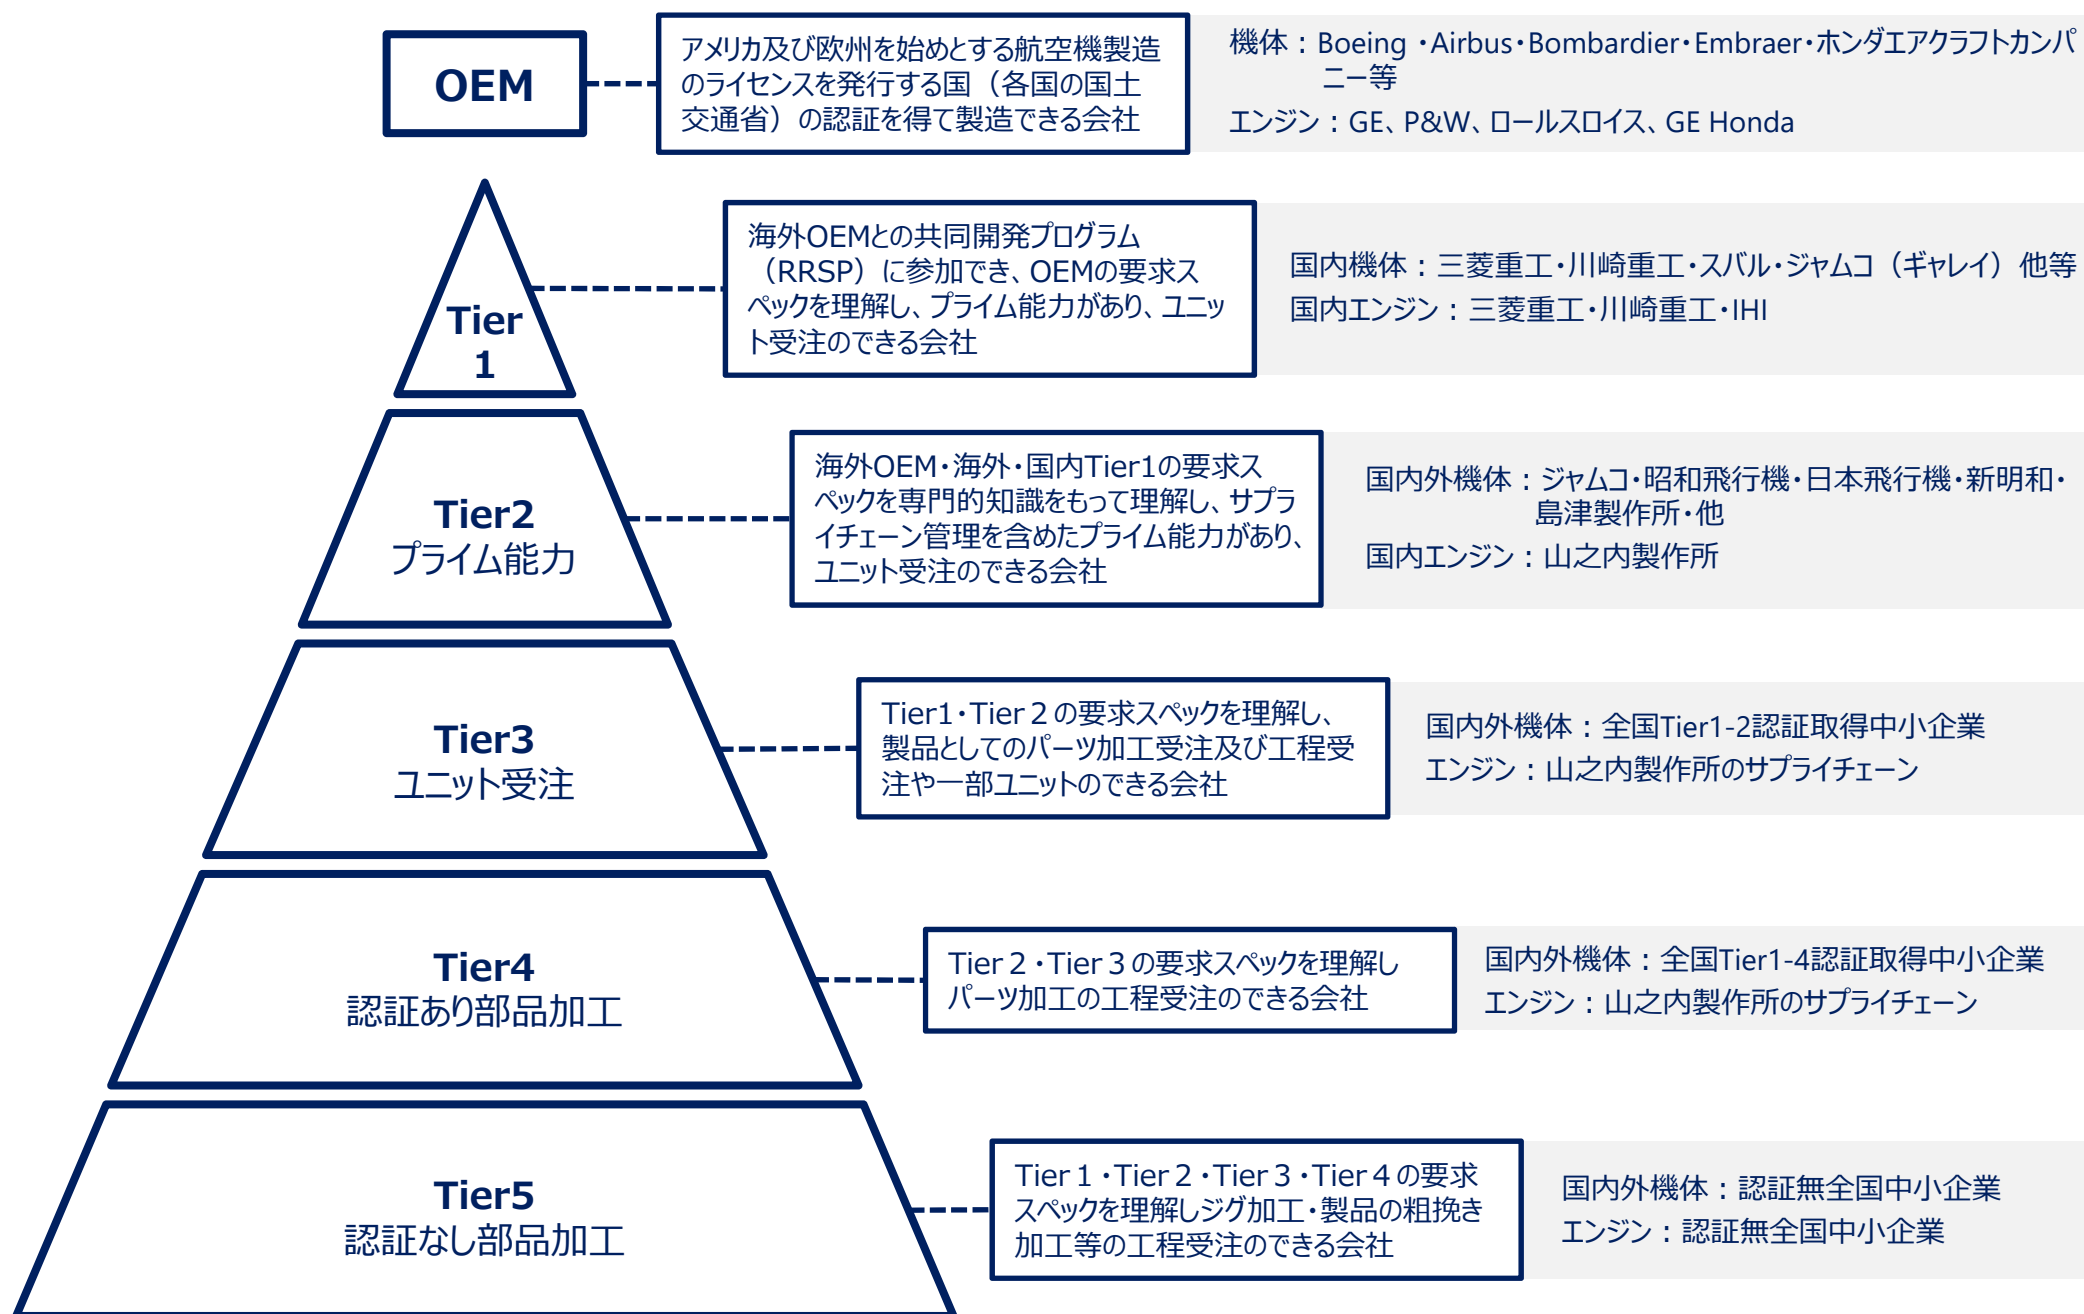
OEM

アメリカ及び欧州を始めとする航空機製造のライセンスを発行する国（各国の国土交通省）の認証を得て製造できる会社

機体：Boeing ・Airbus・Bombardier・Embraer・ホンダエアクラフトカンパニー等
エンジン：GE、P&W、ロールスロイス、GE Honda

Tier 1

海外OEMとの共同開発プログラム（RRSP）に参加でき、OEMの要求スペックを理解し、プライム能力があり、ユニット受注のできる会社

国内機体：三菱重工・川崎重工・スバル・ジャムコ（ギャレイ）他等
国内エンジン：三菱重工・川崎重工・IHI

Tier2
プライム能力

海外OEM・海外・国内Tier1の要求スペックを専門的知識をもって理解し、サプライチェーン管理を含めたプライム能力があり、ユニット受注のできる会社

国内外機体：ジャムコ・昭和飛行機・日本飛行機・新明和・島津製作所・他
国内エンジン：山之内製作所

Tier3
ユニット受注

Tier1・Tier 2 の要求スペックを理解し、製品としてのパーツ加工受注及び工程受注や一部ユニットのできる会社

国内外機体：全国Tier1-2認証取得中小企業
エンジン：山之内製作所のサプライチェーン

Tier4
認証あり部品加工

Tier 2・Tier 3 の要求スペックを理解しパーツ加工の工程受注のできる会社

国内外機体：全国Tier1-4認証取得中小企業
エンジン：山之内製作所のサプライチェーン

Tier5
認証なし部品加工

Tier 1・Tier 2・Tier 3・Tier 4 の要求スペックを理解しジグ加工・製品の粗挽き加工等の工程受注のできる会社

国内外機体：認証無全国中小企業
エンジン：認証無全国中小企業